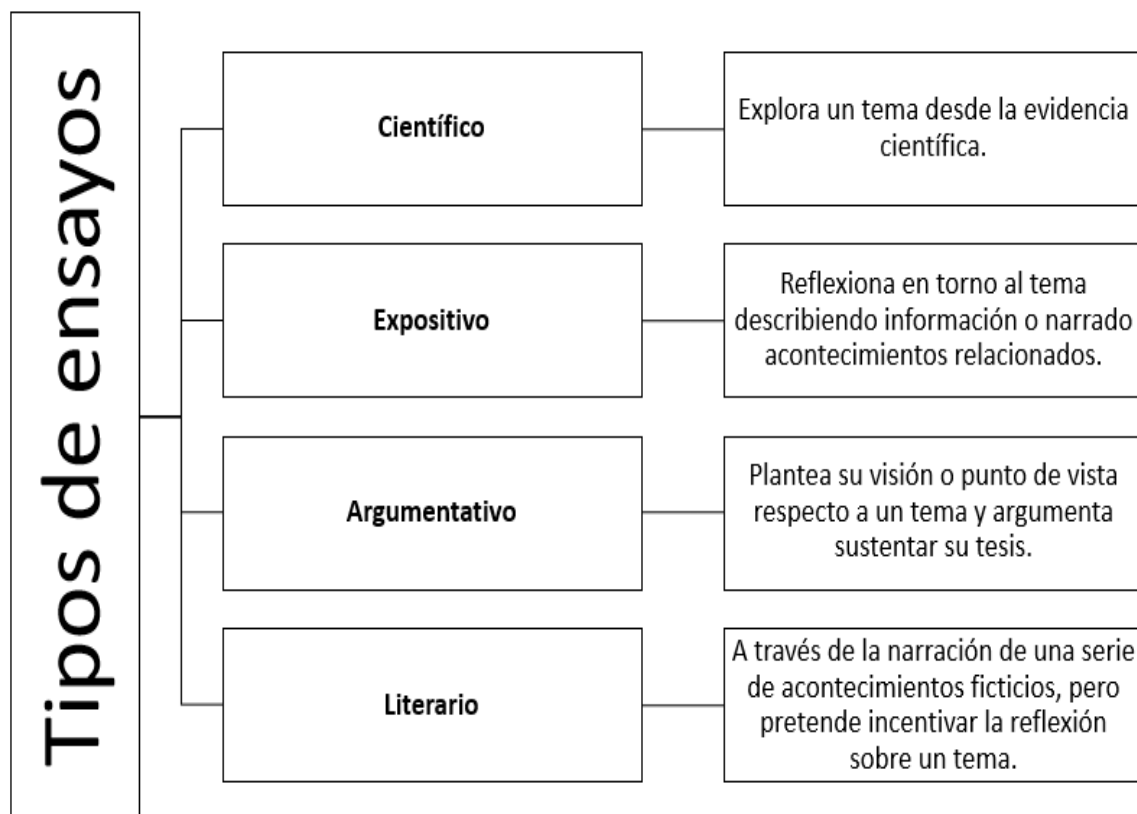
Tipos de ensayos

Científico

Explora un tema desde la evidencia científica.

Expositivo

Reflexiona en torno al tema describiendo información o narrado acontecimientos relacionados.

Argumentativo

Plantea su visión o punto de vista respecto a un tema y argumenta sustentar su tesis.

Literario

A través de la narración de una serie de acontecimientos ficticios, pero pretende incentivar la reflexión sobre un tema.